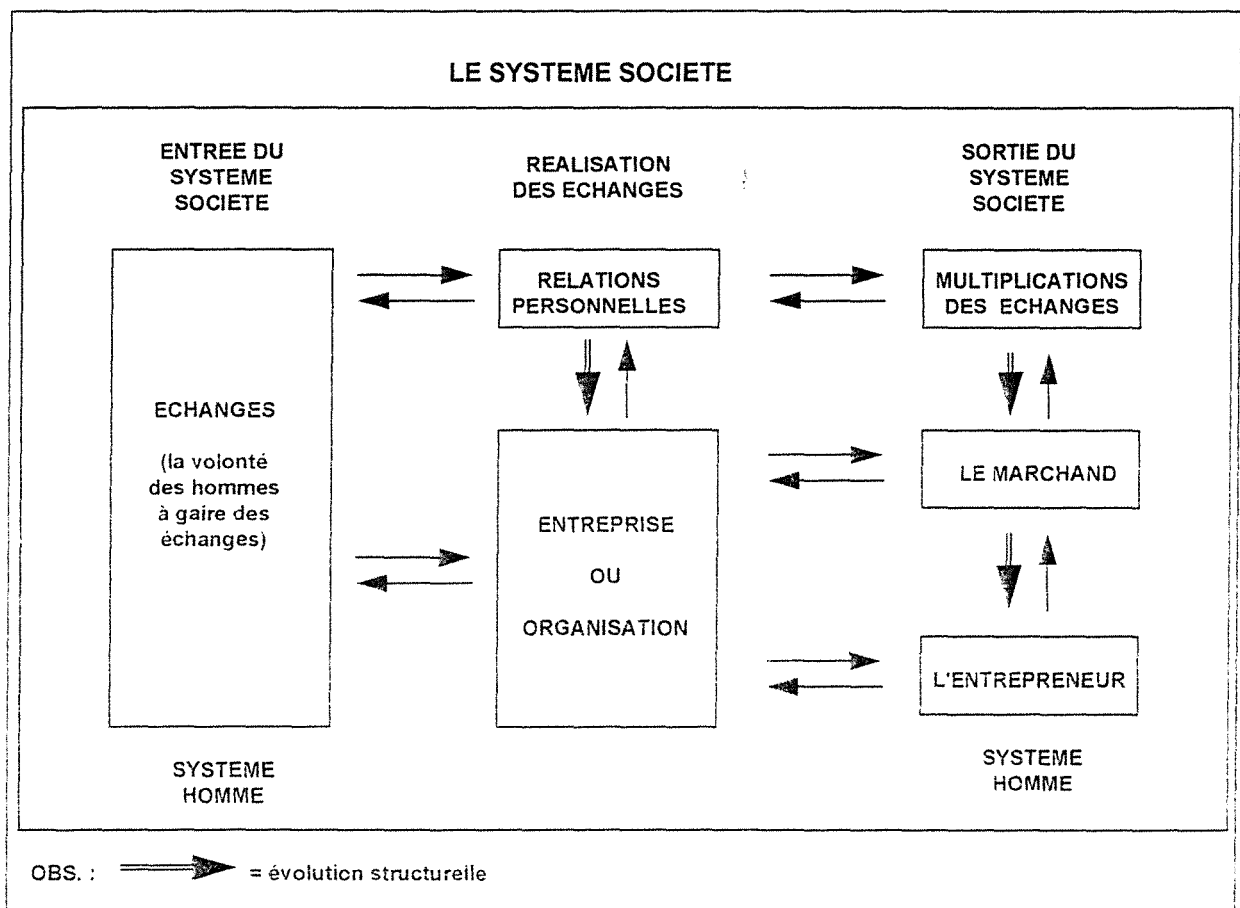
LE SYSTEME SOCIETE

ENTREE DU SYSTEME SOCIETE

REALISATION DES ECHANGES

SORTIE DU SYSTEME SOCIETE

ECHANGES

(la volonté des hommes à gaire des échanges)

RELATIONS PERSONNELLES

ENTREPRISE

OU

ORGANISATION

MULTIPLICATIONS DES ECHANGES

LE MARCHAND

L'ENTREPRENEUR

SYSTEME HOMME

SYSTEME HOMME

OBS. : = évolution structurelle